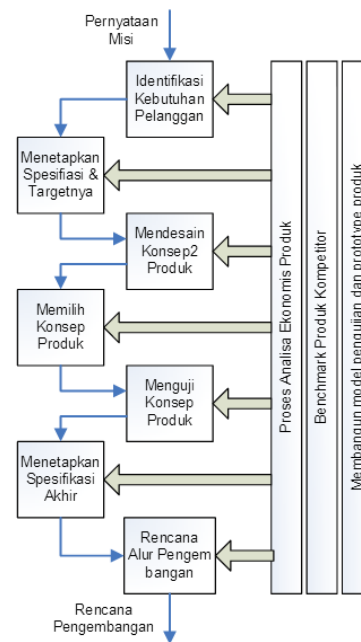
Pernyataan Misi

Identifikasi Kebutuhan Pelanggan

Menetapkan Spesifiasi & Targetnya

Mendesain Konsep2 Produk

Memilih Konsep Produk

Menguji Konsep Produk

Menetapkan Spesifikasi Akhir

Rencana Alur Pengembangan

Rencana Pengembangan

Proses Analisa Ekonomis Produk

Benchmark Produk Kompetitor

Membangun model pengujian dan prototype produk